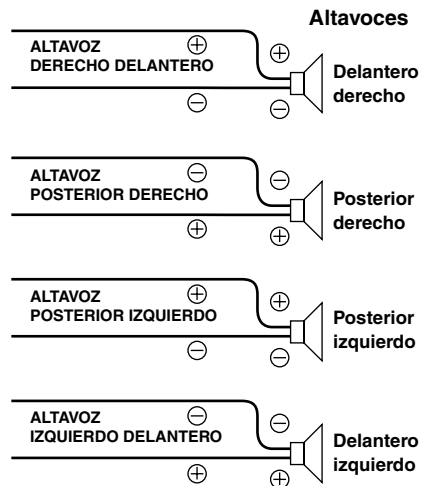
Altavoces

ALTAVOZ
DERECHO DELANTERO
$\oplus$
$\ominus$
$\oplus$
$\ominus$
Delantero derecho

ALTAVOZ
POSTERIOR DERECHO
$\ominus$
$\oplus$
$\ominus$
$\oplus$
Posterior derecho

ALTAVOZ
POSTERIOR IZQUIERDO
$\oplus$
$\ominus$
$\oplus$
$\ominus$
Posterior izquierdo

ALTAVOZ
IZQUIERDO DELANTERO
$\ominus$
$\oplus$
$\ominus$
$\oplus$
Delantero izquierdo